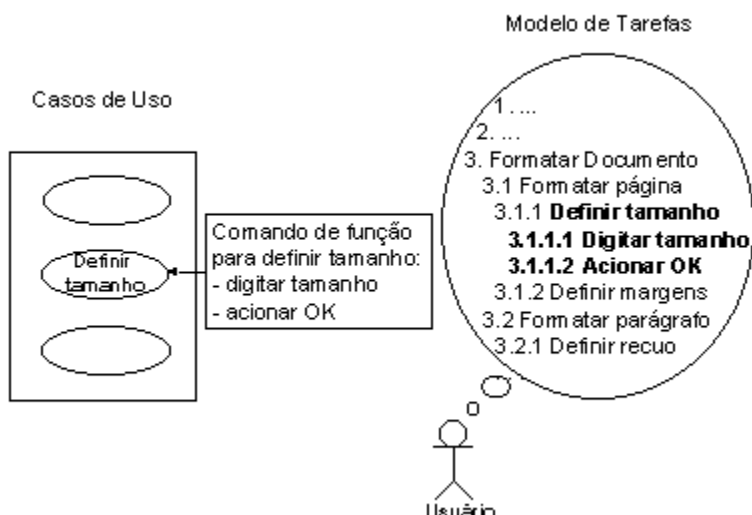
Modelo de Tarefas

Casos de Uso

Definir tamanho

Comando de função para definir tamanho:
- digitar tamanho
- acionar OK

1. ...
2. ...
3. Formatar Documento
3.1 Formatar página
3.1.1 **Definir tamanho**
**3.1.1.1 Digitar tamanho**
**3.1.1.2 Acionar OK**
3.1.2 Definir margens
3.2 Formatar parágrafo
3.2.1 Definir recuo

Usuário